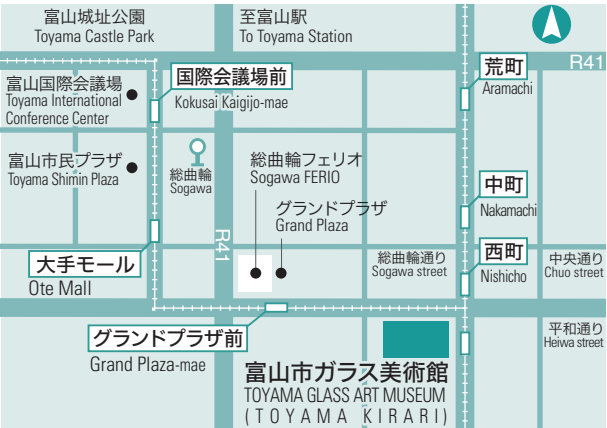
富山城址公園
Toyama Castle Park

至富山駅
To Toyama Station

R41

荒町
Aramachi

国際会議場前
Kokusai Kaigijo-mae

富山国際会議場
Toyama International Conference Center

富山市民プラザ
Toyama Shimin Plaza

総曲輪
Sogawa

総曲輪フェリオ
Sogawa FERIO

グランドプラザ
Grand Plaza

中町
Nakamachi

R41

大手モール
Ote Mall

総曲輪通り
Sogawa street

西町
Nishicho

中央通り
Chuo street

平和通り
Heiwa street

グランドプラザ前
Grand Plaza-mae

富山市ガラス美術館
TOYAMA GLASS ART MUSEUM
(TOYAMA KIRARI)